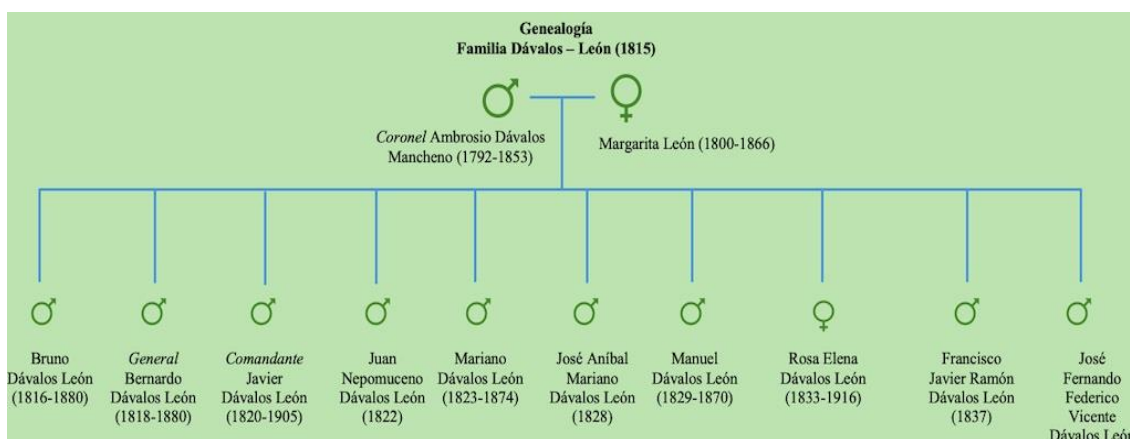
Genealogía
Familia Dávalos – León (1815)

♂ ♀

*Coronel* Ambrosio Dávalos Mancheno (1792-1853)

Margarita León (1800-1866)

♂ Bruno Dávalos León (1816-1880)

♂ *General* Bernardo Dávalos León (1818-1880)

♂ *Comandante* Javier Dávalos León (1820-1905)

♂ Juan Nepomuceno Dávalos León (1822)

♂ Mariano Dávalos León (1823-1874)

♂ José Aníbal Mariano Dávalos León (1828)

♂ Manuel Dávalos León (1829-1870)

♀ Rosa Elena Dávalos León (1833-1916)

♂ Francisco Javier Ramón Dávalos León (1837)

♂ José Fernando Federico Vicente Dávalos León